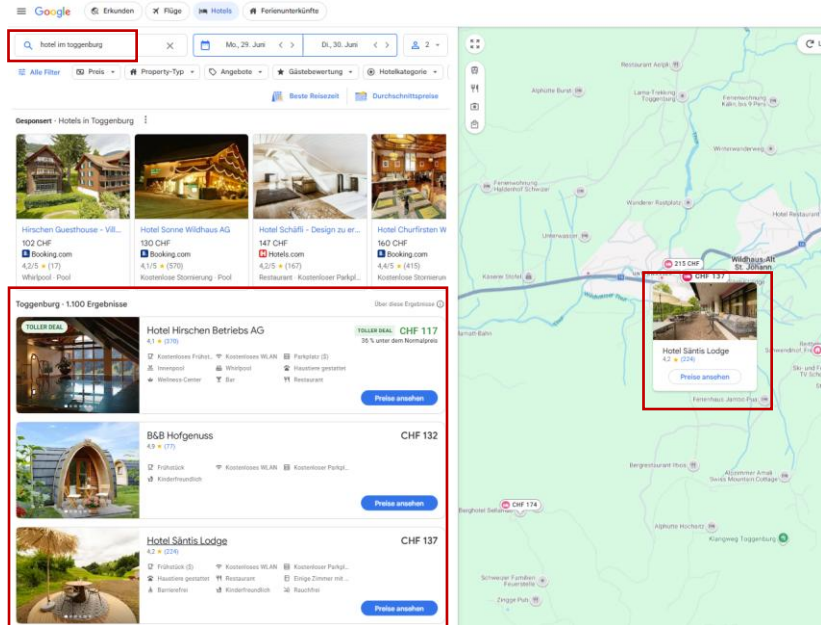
Google Erkunden Flüge Hotels Ferienunterkünfte

hotel im toggenburg

Mo., 29. Juni

Di., 30. Juni

2

Alle Filter Preis Property-Typ Angebote Gästebewertung Hotelkategorie

Beste Reisezeit Durchschnittspreise

Gesponsert · Hotels in Toggenburg

Hirschen Guesthouse - Vill...
102 CHF
Booking.com
4,2/5 ★ (17)
Whirlpool · Pool

Hotel Sonne Wildhaus AG
130 CHF
Booking.com
4,1/5 ★ (570)
Kostenlose Stornierung · Pool

Hotel Schäfli - Design zu er...
147 CHF
Hotels.com
4,2/5 ★ (167)
Restaurant · Kostenloser Parkpl...

Hotel Churfirsten W
160 CHF
Booking.com
4,4/5 ★ (415)
Kostenlose Stornierung

Toggenburg · 1.100 Ergebnisse

Über diese Ergebnisse

TOLLER DEAL
Hotel Hirschen Betriebs AG
4,1 ★ (370)
TOLLER DEAL CHF 117
35 % unter dem Normalpreis
Kostenloses Frühst... Kostenloses WLAN Parkplatz ($)
Innenpool Whirlpool Haustiere gestattet
Wellness-Center Bar Restaurant
Preise ansehen

B&B Hofgenuss
4,9 ★ (77)
CHF 132
Frühstück Kostenloses WLAN Kostenloser Parkpl...
Kinderfreundlich
Preise ansehen

Hotel Säntis Lodge
4,2 ★ (224)
CHF 137
Frühstück ($) Kostenloses WLAN Kostenloser Parkpl...
Haustiere gestattet Restaurant Einige Zimmer mit ...
Barrierefrei Kinderfreundlich Rauchfrei
Preise ansehen

Restaurant Arcjik
Alphütte Bursh
Lama-Trekking Toggenburg
Hof Kaltenbrunn Kalm, bis 9 Pers.
Winterwanderweg
Ferienwohnung Haldenhof Schwizer
Wanderer Rastplatz
Hotel Restaurant
Unterwasser
Wildhaus-Alt St. Johann
213 CHF
CHF 137
Kasaner Stofel
Hotel Säntis Lodge
4,2 ★ (224)
Preise ansehen
Schwendihof
Ferienhaus Jambo Plus
Bergrestaurant Iltios
Alpsommer Arnall Swiss Mountain Cottage
CHF 174
Berghotel Seldenhof
Alphütte Hochsitz
Klangweg Toggenburg
Schwezer Familien Feuerstelle
Zingge Pub